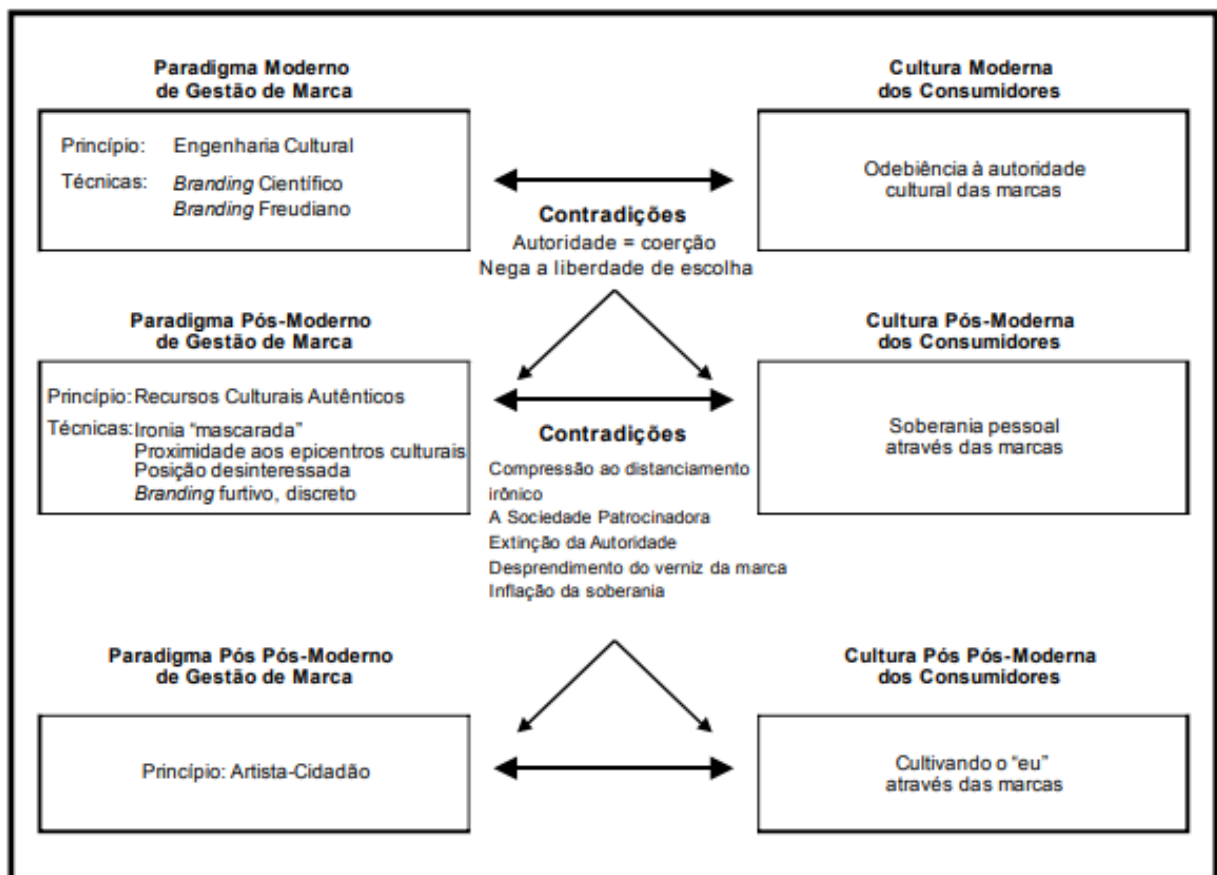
Paradigma Moderno de Gestão de Marca

Princípio: Engenharia Cultural

Técnicas: *Branding* Científico
*Branding* Freudiano

Cultura Moderna dos Consumidores

Odebiência à autoridade cultural das marcas

Contradições
Autoridade = coerção
Nega a liberdade de escolha

Paradigma Pós-Moderno de Gestão de Marca

Princípio: Recursos Culturais Autênticos

Técnicas: Ironia "mascarada"
Proximidade aos epicentros culturais
Posição desinteressada
*Branding* furtivo, discreto

Cultura Pós-Moderna dos Consumidores

Soberania pessoal através das marcas

Contradições
Compressão ao distanciamento irônico
A Sociedade Patrocinadora
Extinção da Autoridade
Desprendimento do verniz da marca
Inflação da soberania

Paradigma Pós Pós-Moderno de Gestão de Marca

Princípio: Artista-Cidadão

Cultura Pós Pós-Moderna dos Consumidores

Cultivando o "eu" através das marcas